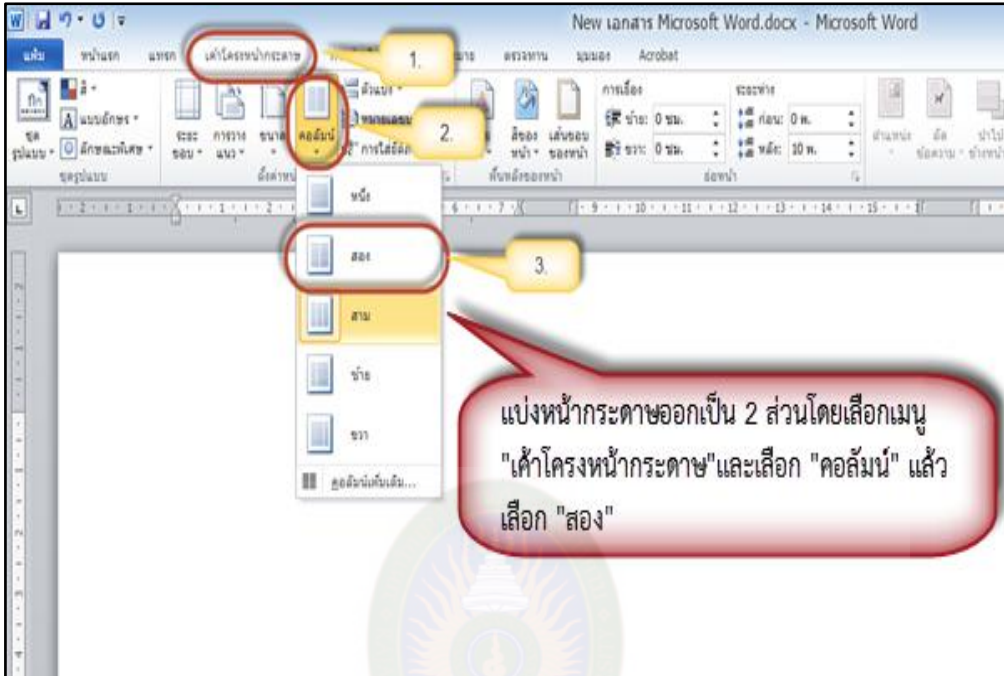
New เอกสาร Microsoft Word.docx - Microsoft Word

แฟ้ม หน้าแรก แทรก เค้าโครงหน้ากระดาษ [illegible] ตรวจทาน มุมมอง Acrobat

1.

ชุดรูปแบบ สี แบบอักษร ลักษณะพิเศษ ชุดรูปแบบ

ระยะขอบ การวางแนว ขนาด คอลัมน์ ตัวแบ่ง หมายเลขบรรทัด การใส่ยัติภังค์ ตั้งค่าหน้า

2.

สีของหน้า เส้นขอบหน้า พื้นหลังของหน้า

การเยื้อง ซ้าย: 0 ซม. ขวา: 0 ซม.

ระยะห่าง ก่อน: 0 พ. หลัง: 10 พ.

ย่อหน้า

ตำแหน่ง ตัดข้อความ นำไปข้างหน้า

หนึ่ง

สอง

3.

สาม

ซ้าย

ขวา

คอลัมน์เพิ่มเติม...

แบ่งหน้ากระดาษออกเป็น 2 ส่วนโดยเลือกเมนู "เค้าโครงหน้ากระดาษ"และเลือก "คอลัมน์" แล้วเลือก "สอง"